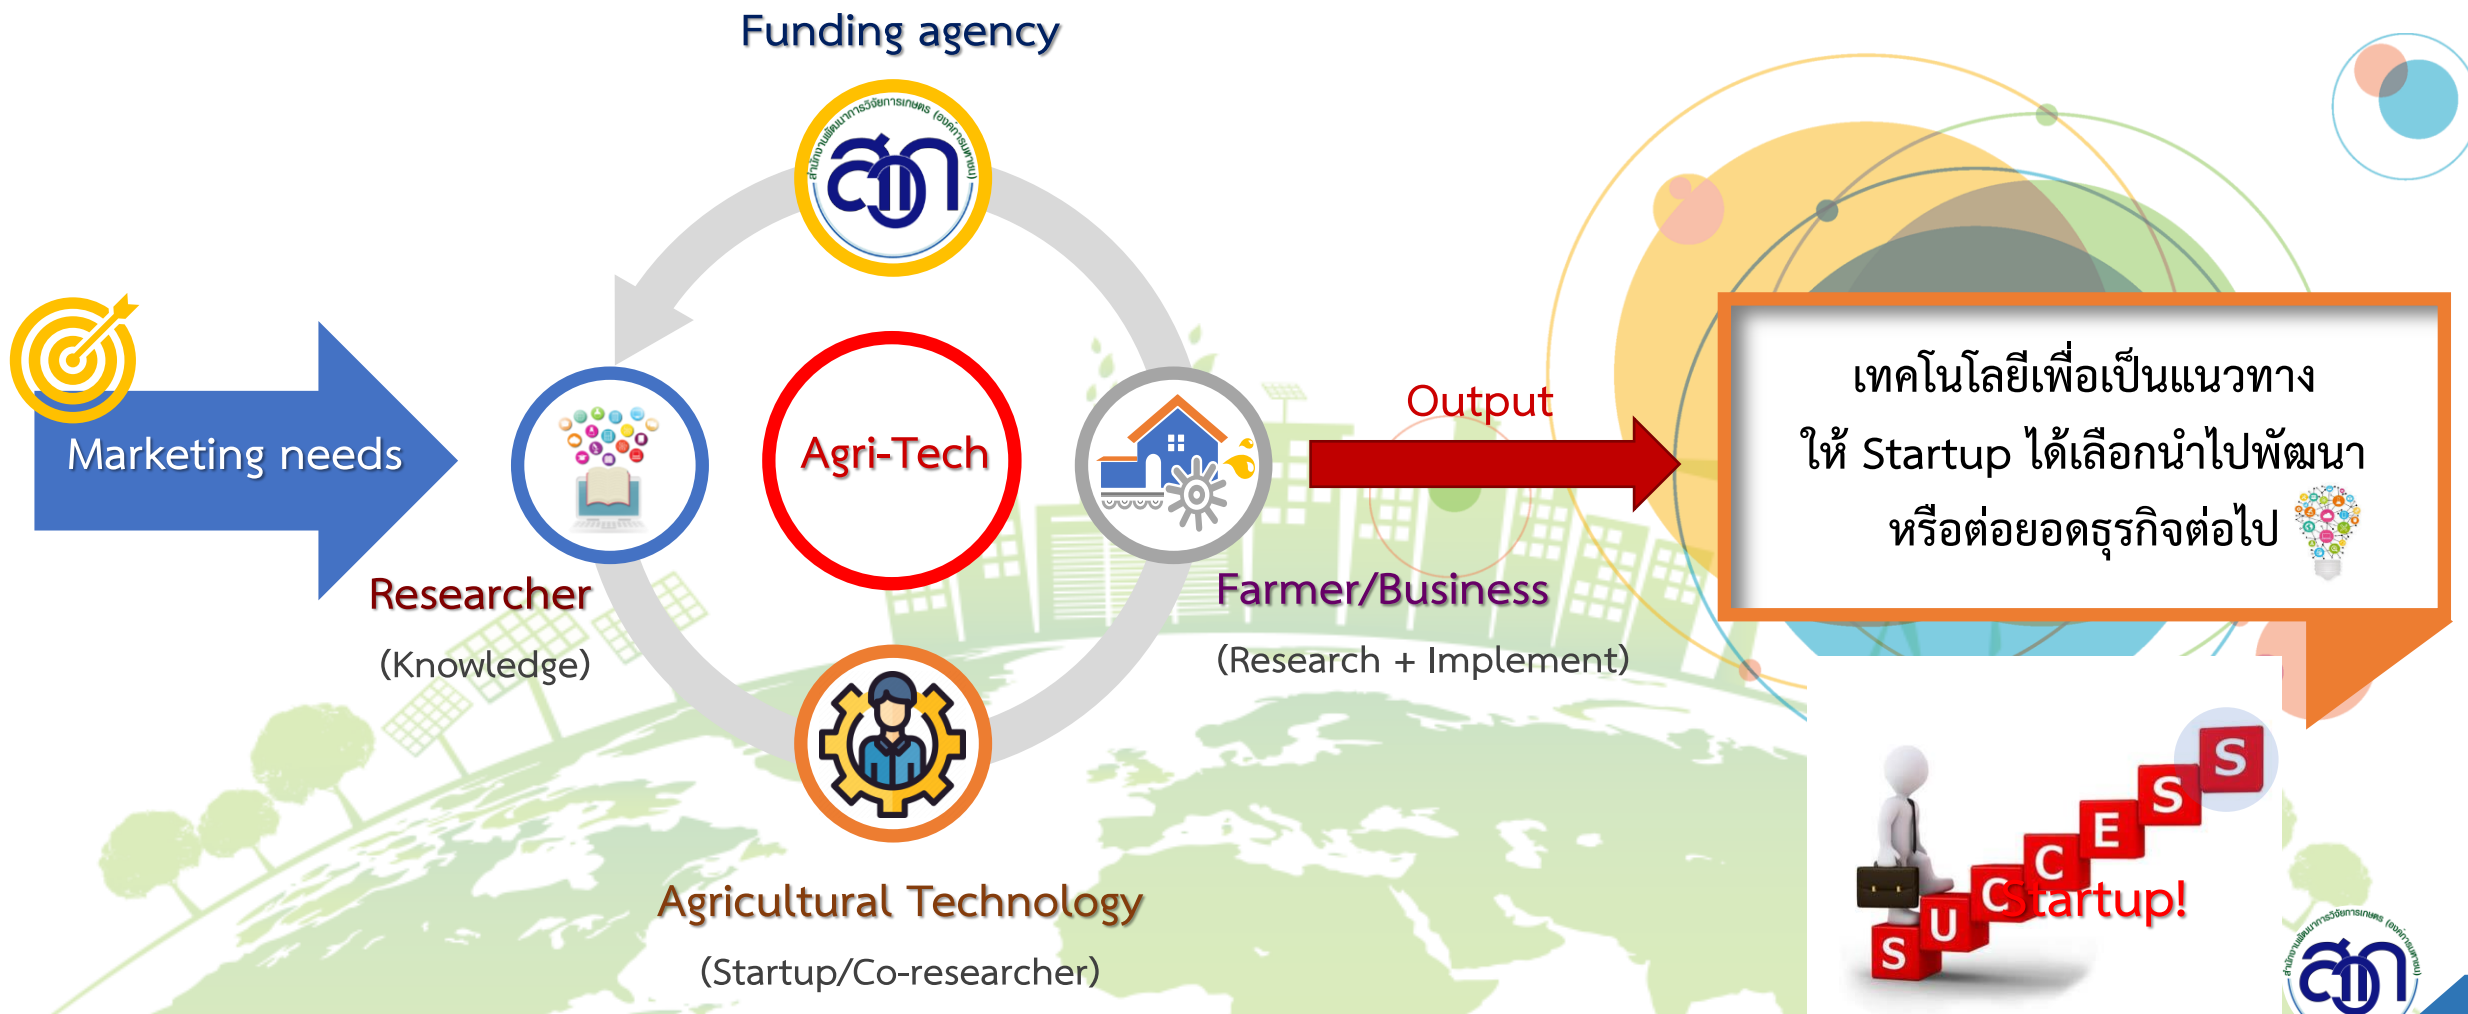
Funding agency

สำนักงานพัฒนาการวิจัยการเกษตร (องค์การมหาชน)

สวก

Marketing needs

Researcher

(Knowledge)

Agri-Tech

Farmer/Business

(Research + Implement)

Agricultural Technology

(Startup/Co-researcher)

Output

เทคโนโลยีเพื่อเป็นแนวทาง
ให้ Startup ได้เลือกนำไปพัฒนา
หรือต่อยอดธุรกิจต่อไป

SUCCESS

Startup!

สำนักงานพัฒนาการวิจัยการเกษตร (องค์การมหาชน)

สวก